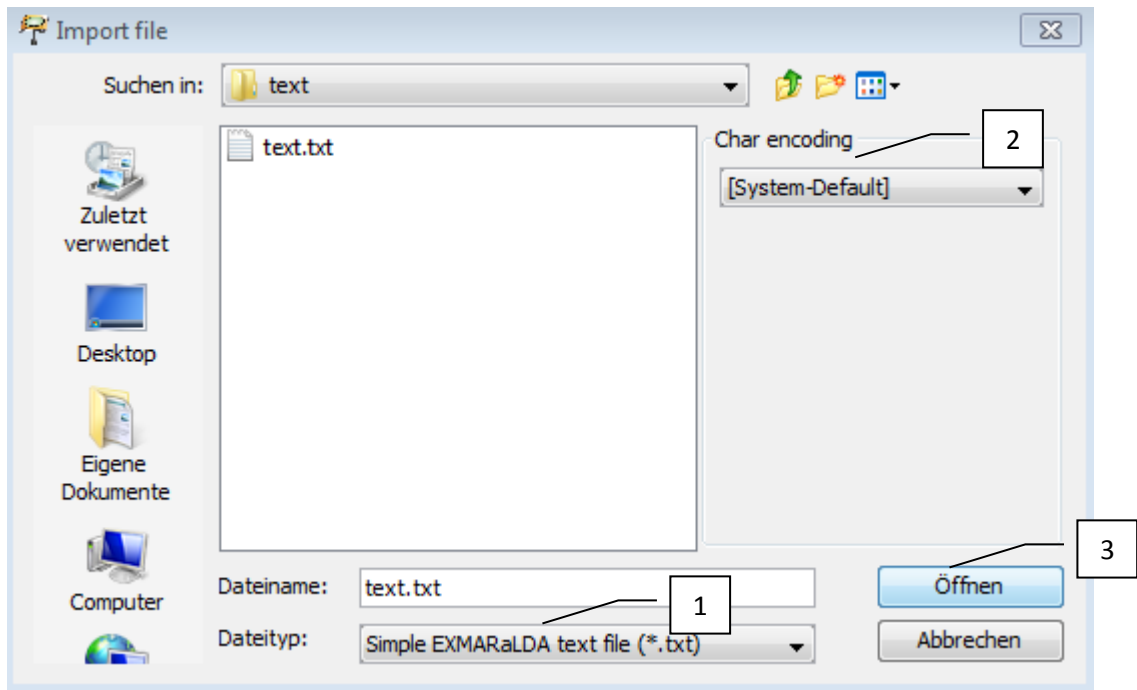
Import file

Suchen in: text

text.txt

Char encoding

[System-Default]

2

Zuletzt verwendet

Desktop

Eigene Dokumente

Computer

Dateiname: text.txt

Dateityp: Simple EXMARaLDA text file (*.txt)

1

3

Öffnen

Abbrechen